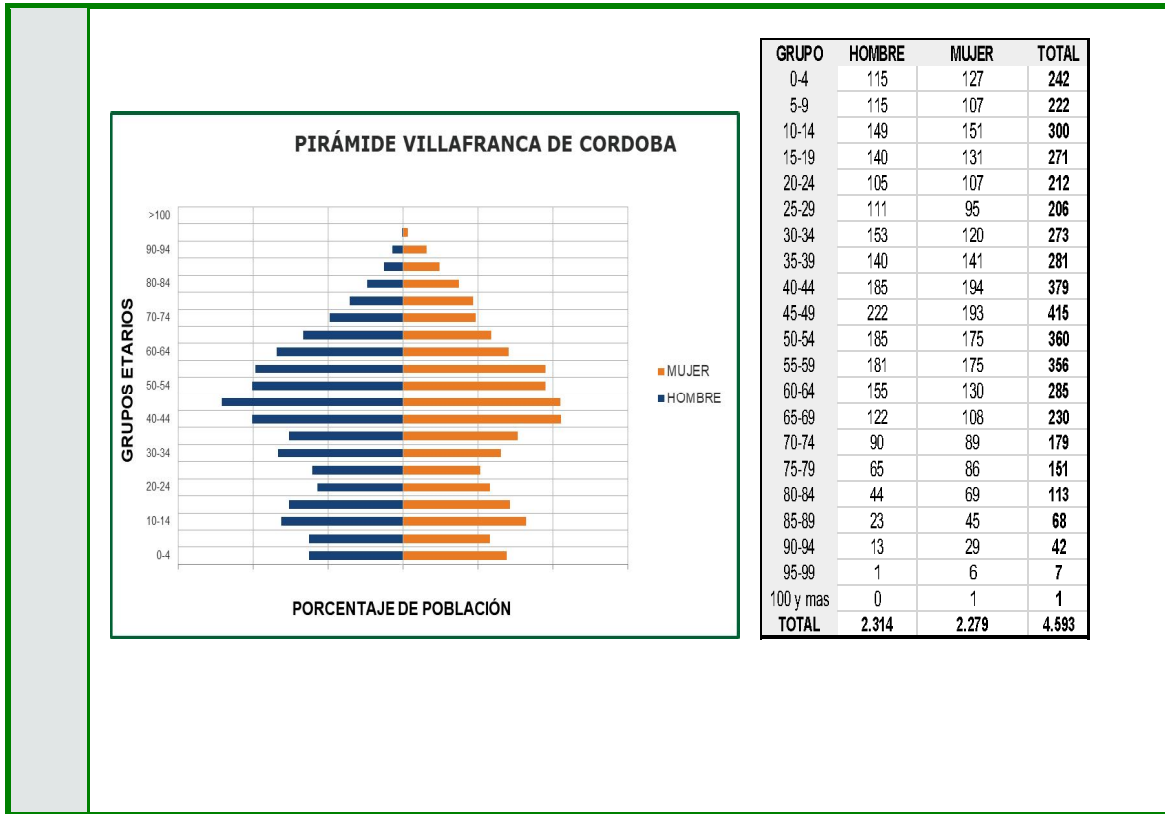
PIRÁMIDE VILLAFRANCA DE CORDOBA

>100
90-94
80-84
70-74
60-64
50-54
40-44
30-34
20-24
10-14
0-4

GRUPOS ETARIOS

MUJER
HOMBRE

PORCENTAJE DE POBLACIÓN

| GRUPO | HOMBRE | MUJER | TOTAL |
|---|---|---|---|
| 0-4 | 115 | 127 | 242 |
| 5-9 | 115 | 107 | 222 |
| 10-14 | 149 | 151 | 300 |
| 15-19 | 140 | 131 | 271 |
| 20-24 | 105 | 107 | 212 |
| 25-29 | 111 | 95 | 206 |
| 30-34 | 153 | 120 | 273 |
| 35-39 | 140 | 141 | 281 |
| 40-44 | 185 | 194 | 379 |
| 45-49 | 222 | 193 | 415 |
| 50-54 | 185 | 175 | 360 |
| 55-59 | 181 | 175 | 356 |
| 60-64 | 155 | 130 | 285 |
| 65-69 | 122 | 108 | 230 |
| 70-74 | 90 | 89 | 179 |
| 75-79 | 65 | 86 | 151 |
| 80-84 | 44 | 69 | 113 |
| 85-89 | 23 | 45 | 68 |
| 90-94 | 13 | 29 | 42 |
| 95-99 | 1 | 6 | 7 |
| 100 y mas | 0 | 1 | 1 |
| TOTAL | 2.314 | 2.279 | 4.593 |